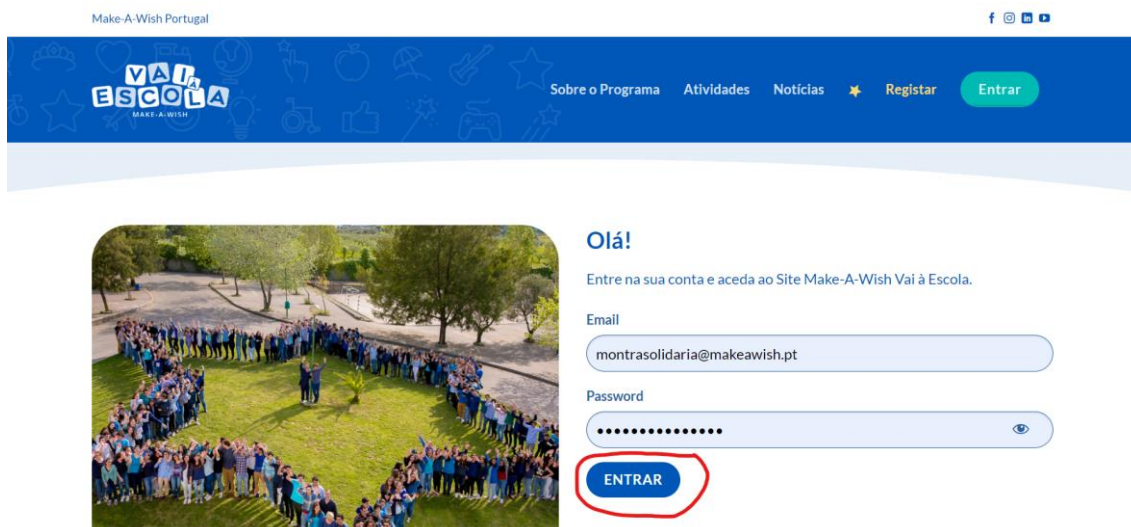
Make-A-Wish Portugal

VAI à ESCOLA
MAKE-A-WISH

Sobre o Programa Atividades Notícias Registar Entrar

Olá!

Entre na sua conta e aceda ao Site Make-A-Wish Vai à Escola.

Email

montrasolidaria@makeawish.pt

Password

•••••••••••••••

ENTRAR